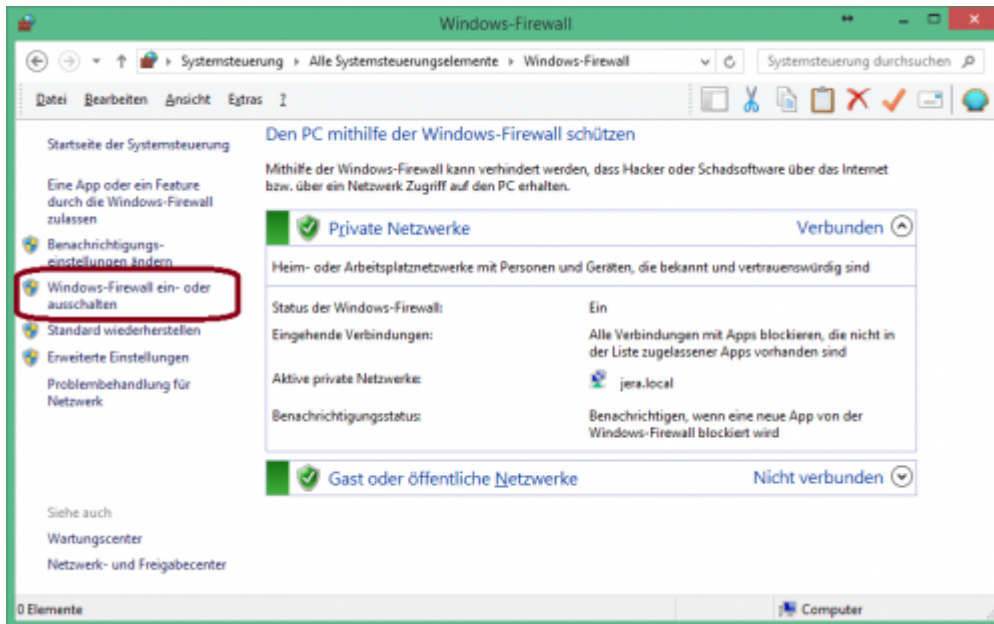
Windows-Firewall

Systemsteuerung ▸ Alle Systemsteuerungselemente ▸ Windows-Firewall

Systemsteuerung durchsuchen

Datei Bearbeiten Ansicht Extras ?

Startseite der Systemsteuerung

Eine App oder ein Feature durch die Windows-Firewall zulassen

Benachrichtigungseinstellungen ändern

Windows-Firewall ein- oder ausschalten

Standard wiederherstellen

Erweiterte Einstellungen

Problembehandlung für Netzwerk

Den PC mithilfe der Windows-Firewall schützen

Mithilfe der Windows-Firewall kann verhindert werden, dass Hacker oder Schadsoftware über das Internet bzw. über ein Netzwerk Zugriff auf den PC erhalten.

Private Netzwerke

Verbunden

Heim- oder Arbeitsplatznetzwerke mit Personen und Geräten, die bekannt und vertrauenswürdig sind

| | |
|---|---|
| Status der Windows-Firewall: | Ein |
| Eingehende Verbindungen: | Alle Verbindungen mit Apps blockieren, die nicht in der Liste zugelassener Apps vorhanden sind |
| Aktive private Netzwerke: | jera.local |
| Benachrichtigungsstatus: | Benachrichtigen, wenn eine neue App von der Windows-Firewall blockiert wird |

Gast oder öffentliche Netzwerke

Nicht verbunden

Siehe auch

Wartungscenter

Netzwerk- und Freigabecenter

0 Elemente

Computer